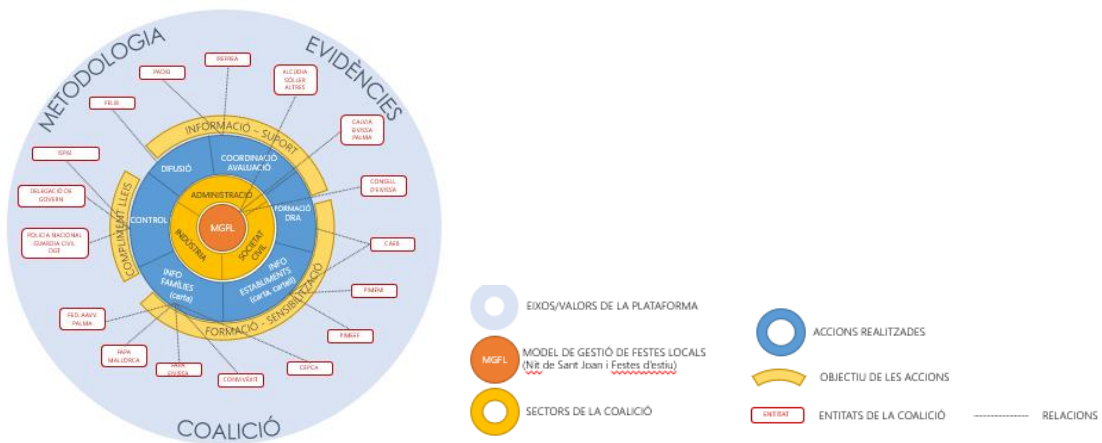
METODOLOGIA

EVIDÈNCIES

COALICIÓ

PROJI

REFREA

ALCÚDIA SÓLLER ALTRES

FELIB

CALVIÀ EIVISSA PALMA

IEPM

CONSELL D'EIVISSA

DELEGACIÓ DE GOVERN

POLICIA NACIONAL GUÀRDIA CIVIL OIGT

CAEB

PIMEM

FED. AAVV PALMA

PIMEF

FAPA MALLORCA

FAPA EIVISSA

CONVIVÈXIT

CEPCA

INFORMACIÓ - SUPORT

COMPLIMENT LLEIS

FORMACIÓ - SENSIBILITZACIÓ

DIFUSIÓ

COORDINACIÓ AVALUACIÓ

CONTROL

FORMACIÓ DRA

INFO FAMÍLIES (carta)

INFO ESTABLIMENTS (carta, cartell)

ADMINISTRACIÓ

INDÚSTRIA

SOCIETAT CIVIL

MGFL

EIXOS/VALORS DE LA PLATAFORMA

MGFL MODEL DE GESTIÓ DE FESTES LOCALS (Nit de Sant Joan i Festes d'estiu)

SECTORS DE LA COALICIÓ

ACCIONS REALITZADES

OBJECTIU DE LES ACCIONS

ENTITAT ENTITATS DE LA COALICIÓ

RELACIONS